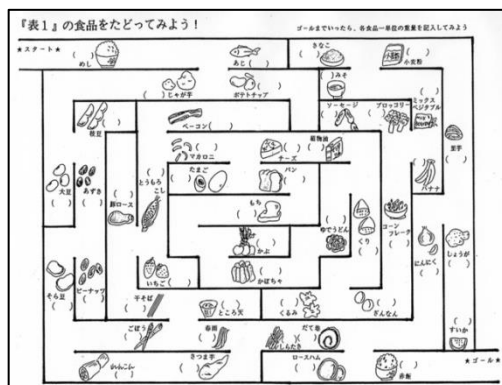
『表1』の食品をたどってみよう！

ゴールまでいったら、各食品一単位の重量を記入してみよう

★スタート★

めし
( )

あじ
( )

きなこ
( )

小麦粉
( )

じゃが芋
( )

ポテトチップ
( )

ネギ
( )

ソーセージ
( )

ブロッコリー
( )

ミックスベジタブル
( )

豚肉
( )

ベーコン( )

菓子
( )

マカロニ
( )

練製品
( )

チーズ
( )

大豆
( )

あずき
( )

とうもろこし
( )

たまご
( )

パン
( )

バナナ
( )

豚ロース
( )

もち
( )

ゆでうどん
( )

コーンフレーク
( )

かぶ
( )

くり
( )

にんにく
( )

しょうが
( )

いちご
( )

かぼちゃ
( )

そら豆
( )

ピーナッツ
( )

干そば
( )

ところてん
( )

くるみ
( )

ぎんなん
( )

すいか
( )

ごぼう
( )

春雨
( )

だて巻
( )

しめじ
( )

ロースハム
( )

煮豆
( )

れんこん
( )

さつま芋
( )

★ゴール★